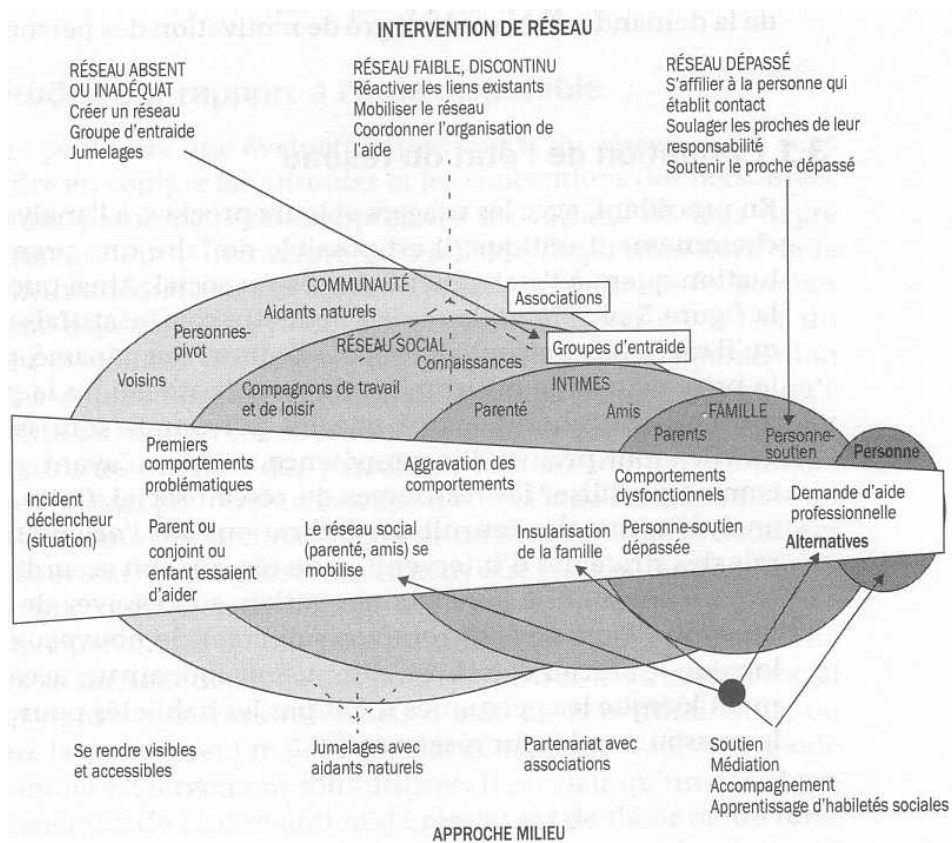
INTERVENTION DE RÉSEAU

RÉSEAU ABSENT OU INADÉQUAT
Créer un réseau
Groupe d'entraide
Jumelages

RÉSEAU FAIBLE, DISCONTINU
Réactiver les liens existants
Mobiliser le réseau
Coordonner l'organisation de l'aide

RÉSEAU DÉPASSÉ
S'affilier à la personne qui établit contact
Soulager les proches de leur responsabilité
Soutenir le proche dépassé

COMMUNAUTÉ
Aidants naturels
Associations
Personnes-pivot
RÉSEAU SOCIAL
Connaissances
Groupes d'entraide
Voisins
Compagnons de travail et de loisir
INTIMES
Parenté
Amis
FAMILLE
Parents
Personne-soutien
Personne

Incident déclencheur (situation)
Premiers comportements problématiques
Parent ou conjoint ou enfant essaient d'aider
Aggravation des comportements
Le réseau social (parenté, amis) se mobilise
Insularisation de la famille
Comportements dysfonctionnels
Personne-soutien dépassée
Demande d'aide professionnelle
Alternatives

Se rendre visibles et accessibles
Jumelages avec aidants naturels
Partenariat avec associations
Soutien
Médiation
Accompagnement
Apprentissage d'habiletés sociales

APPROCHE MILIEU